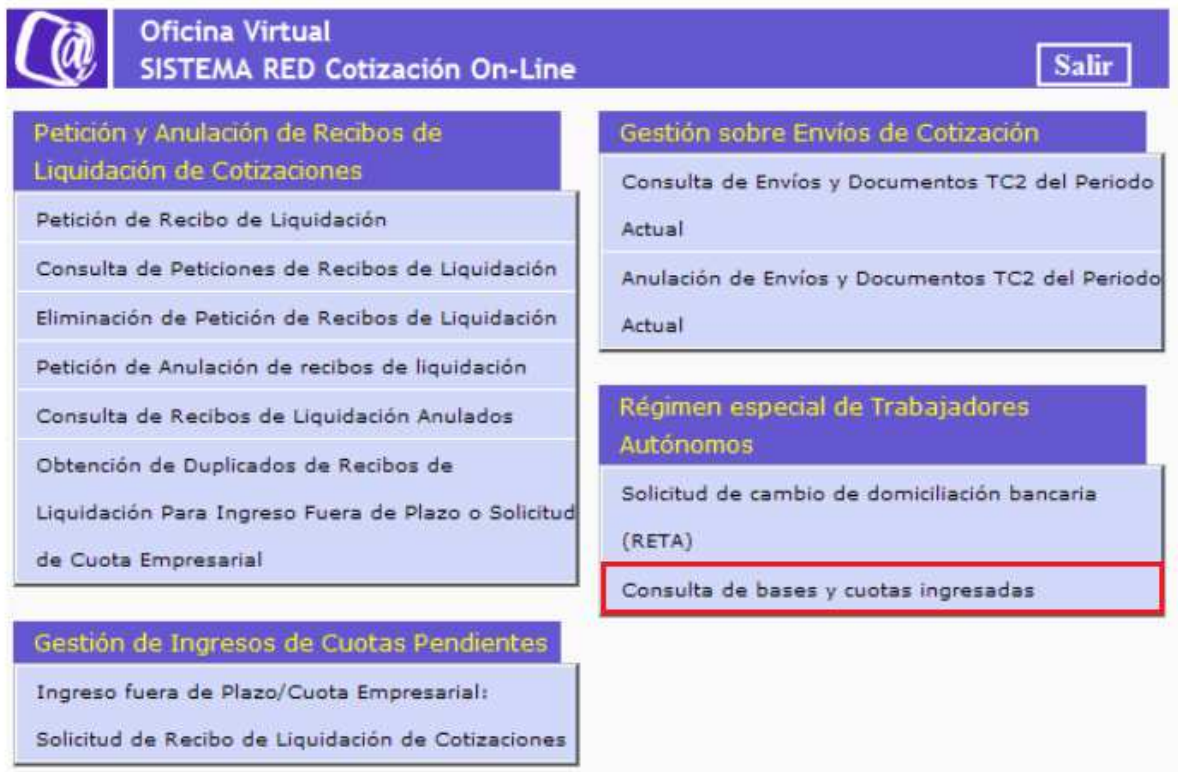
Oficina Virtual
SISTEMA RED Cotización On-Line

Salir

Petición y Anulación de Recibos de Liquidación de Cotizaciones

Petición de Recibo de Liquidación

Consulta de Peticiones de Recibos de Liquidación

Eliminación de Petición de Recibos de Liquidación

Petición de Anulación de recibos de liquidación

Consulta de Recibos de Liquidación Anulados

Obtención de Duplicados de Recibos de Liquidación Para Ingreso Fuera de Plazo o Solicitud de Cuota Empresarial

Gestión de Ingresos de Cuotas Pendientes

Ingreso fuera de Plazo/Cuota Empresarial: Solicitud de Recibo de Liquidación de Cotizaciones

Gestión sobre Envíos de Cotización

Consulta de Envíos y Documentos TC2 del Periodo Actual

Anulación de Envíos y Documentos TC2 del Periodo Actual

Régimen especial de Trabajadores Autónomos

Solicitud de cambio de domiciliación bancaria (RETA)

Consulta de bases y cuotas ingresadas